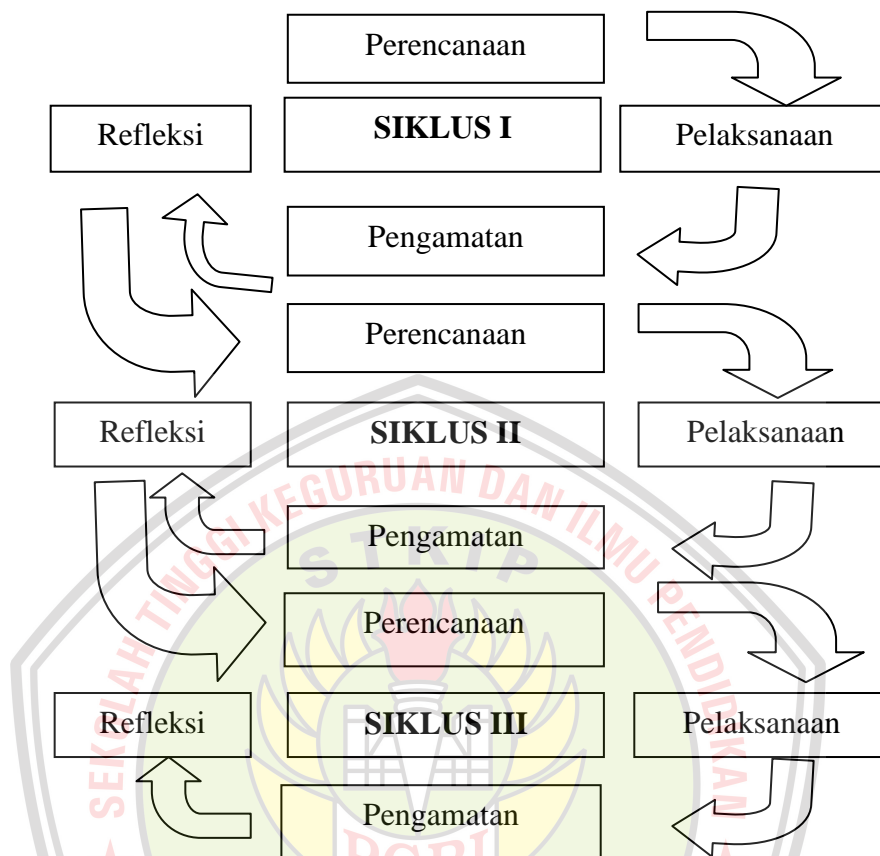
Perencanaan

Refleksi

**SIKLUS I**

Pelaksanaan

Pengamatan

Perencanaan

Refleksi

**SIKLUS II**

Pelaksanaan

Pengamatan

Perencanaan

Refleksi

**SIKLUS III**

Pelaksanaan

Pengamatan

SEKOLAH TINGGI KEGURUAN DAN ILMU PENDIDIKAN

STKIP

PGRI